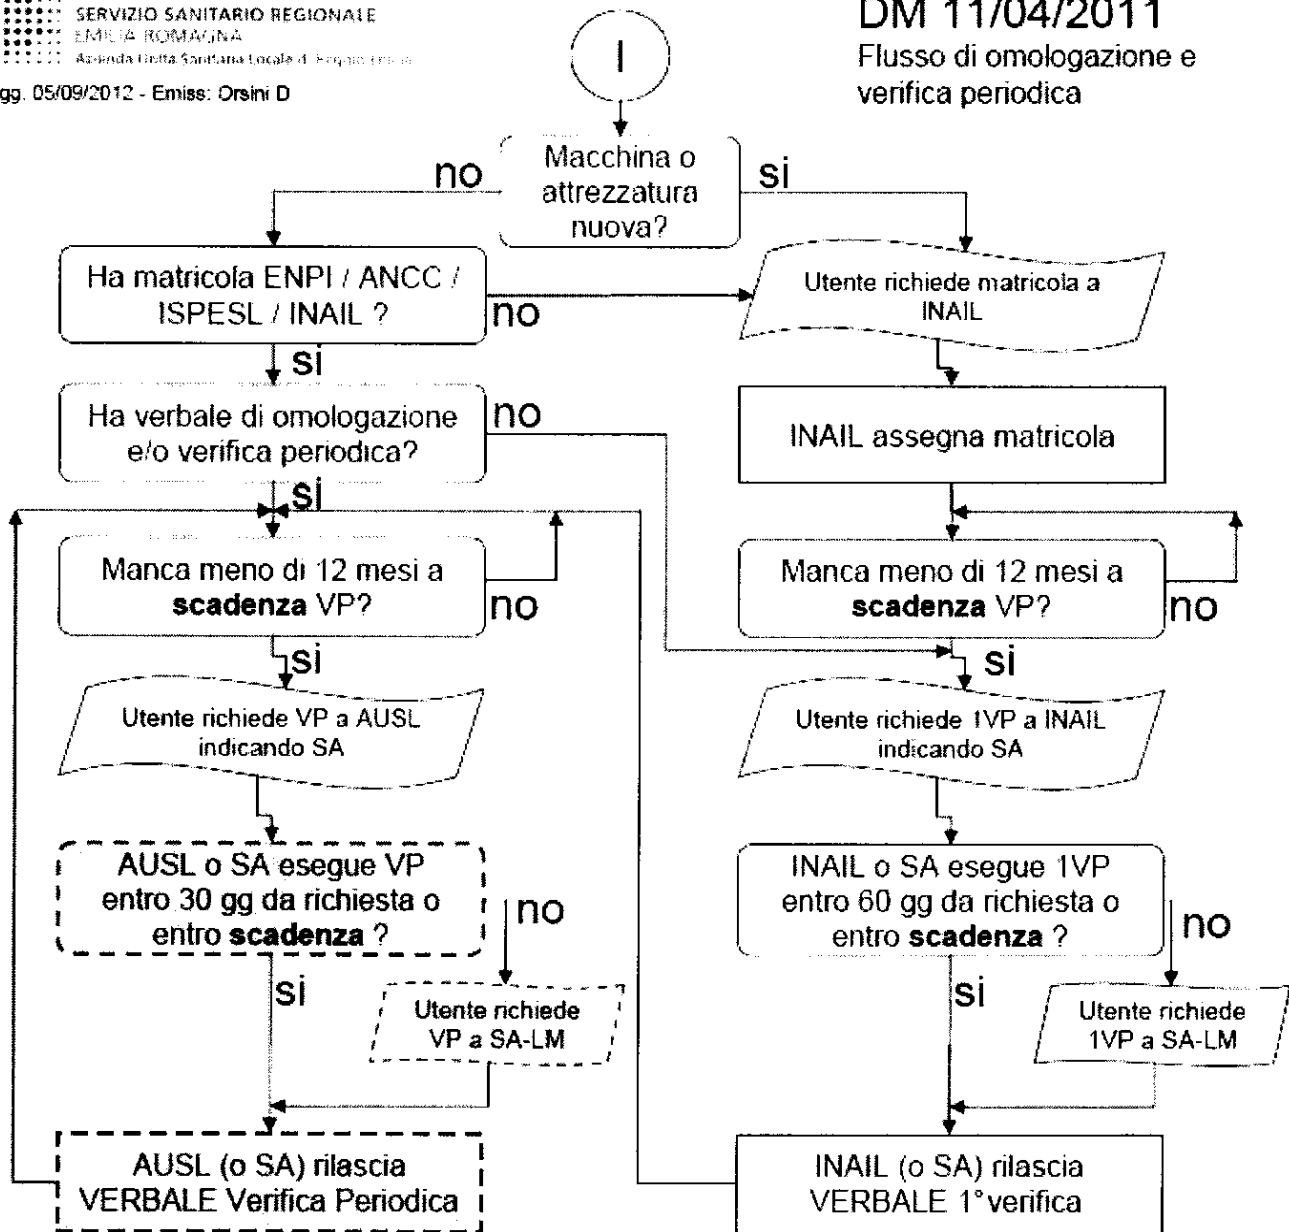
SERVIZIO SANITARIO REGIONALE
EMILIA ROMAGNA
Azienda Unità Sanitaria Locale di Reggio Emilia

gg. 05/09/2012 - Emiss: Orsini D

I

DM 11/04/2011
Flusso di omologazione e verifica periodica

Macchina o attrezzatura nuova?

no

si

Ha matricola ENPI / ANCC / ISPESL / INAIL ?

no

Utente richiede matricola a INAIL

si

Ha verbale di omologazione e/o verifica periodica?

no

INAIL assegna matricola

si

Manca meno di 12 mesi a **scadenza** VP?

no

Manca meno di 12 mesi a **scadenza** VP?

no

si

si

Utente richiede VP a AUSL indicando SA

Utente richiede 1VP a INAIL indicando SA

AUSL o SA esegue VP entro 30 gg da richiesta o entro **scadenza** ?

no

INAIL o SA esegue 1VP entro 60 gg da richiesta o entro **scadenza** ?

no

si

Utente richiede VP a SA-LM

si

Utente richiede 1VP a SA-LM

AUSL (o SA) rilascia VERBALE Verifica Periodica

INAIL (o SA) rilascia VERBALE 1°verifica